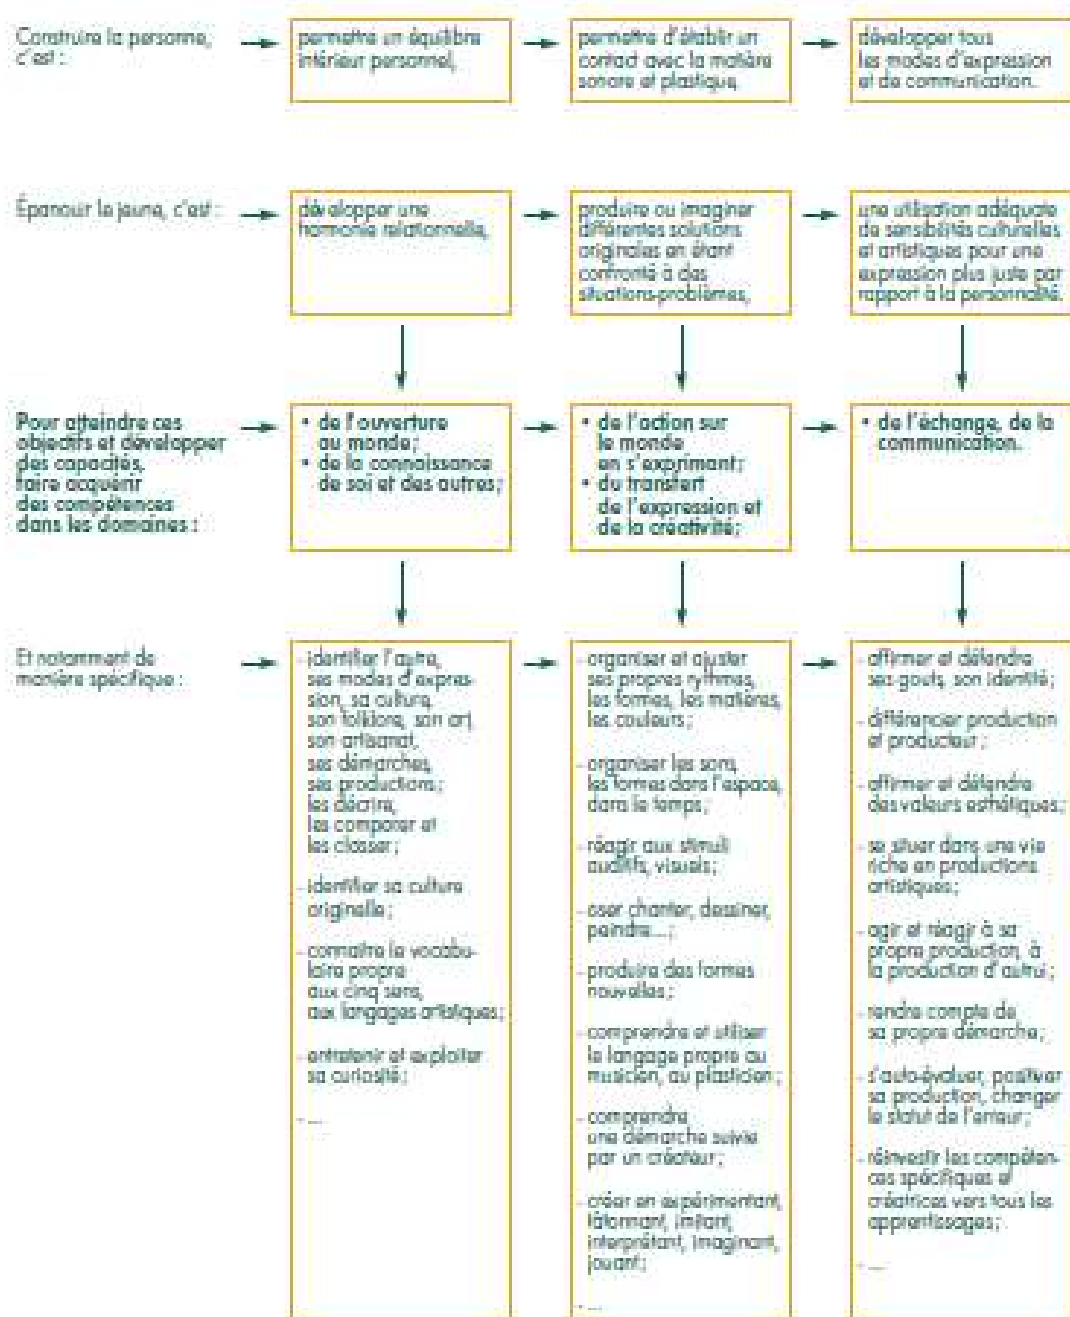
Construire la personne, c'est :

permettre un équilibre intérieur personnel,

permettre d'établir un contact avec la matière sonore et plastique,

développer tous les modes d'expression et de communication.

Épanouir le jeune, c'est :

développer une harmonie relationnelle,

produire ou imaginer différentes solutions originales en étant confronté à des situations-problèmes,

une utilisation adéquate de sensibilités culturelles et artistiques pour une expression plus juste par rapport à la personnalité.

Pour atteindre ces objectifs et développer des capacités, faire acquérir des compétences dans les domaines :

• de l'ouverture au monde;
• de la connaissance de soi et des autres;

• de l'action sur le monde en s'exprimant;
• du transfert de l'expression et de la créativité;

• de l'échange, de la communication.

Et notamment de manière spécifique :

- identifier l'autre, ses modes d'expression, sa culture, son folklore, son art, son artisanat, ses démarches, ses productions; les décrire, les comparer et les classer;

- identifier sa culture originelle;

- connaître le vocabulaire propre aux cinq sens, aux langages artistiques;

- entretenir et exploiter sa curiosité;

- ...

- organiser et ajuster ses propres rythmes, les formes, les matières, les couleurs;

- organiser les sons, les formes dans l'espace, dans le temps;

- réagir aux stimuli auditifs, visuels;

- oser chanter, dessiner, peindre...;

- produire des formes nouvelles;

- comprendre et utiliser le langage propre au musicien, au plasticien;

- comprendre une démarche suivie par un créateur;

- créer en expérimentant, tâtonnant, imitant, interprétant, imaginant, jouant;

- ...

- affirmer et défendre ses goûts, son identité;

- différencier production et producteur;

- affirmer et défendre des valeurs esthétiques;

- se situer dans une vie riche en productions artistiques;

- agir et réagir à sa propre production, à la production d'autrui;

- rendre compte de sa propre démarche;

- s'auto-évaluer, positiver sa production, changer le statut de l'erreur;

- réinvestir les compétences spécifiques et créatrices vers tous les apprentissages;

- ...